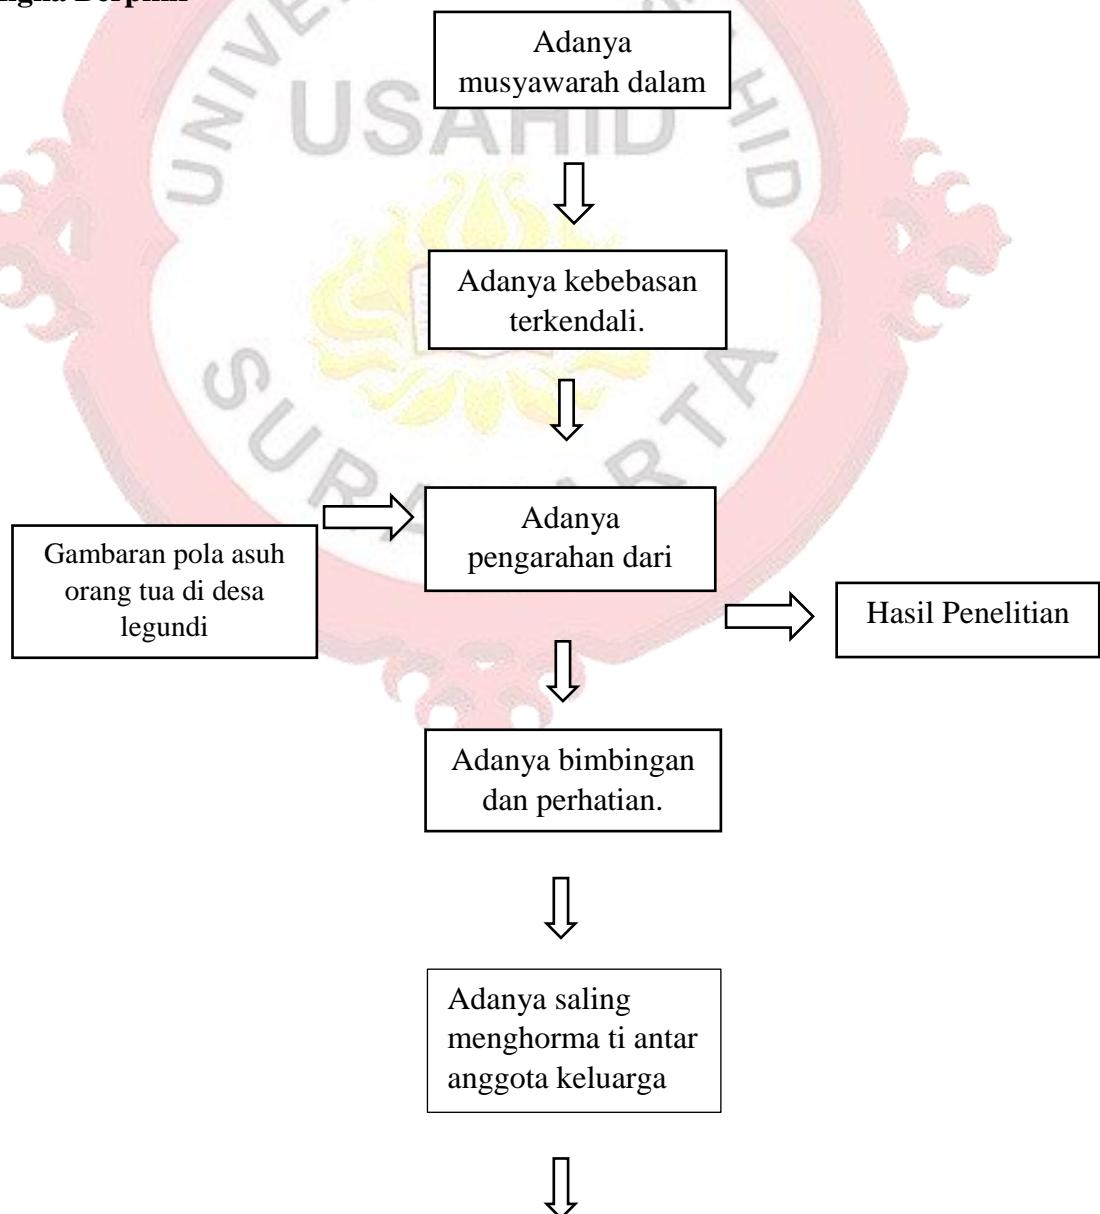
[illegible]ngka Berpikir

Adanya musyawarah dalam

Adanya kebebasan terkendali.

Gambaran pola asuh orang tua di desa legundi

Adanya pengarahan dari

Hasil Penelitian

Adanya bimbingan dan perhatian.

Adanya saling menghorma ti antar anggota keluarga

USAHID SURAKARTA